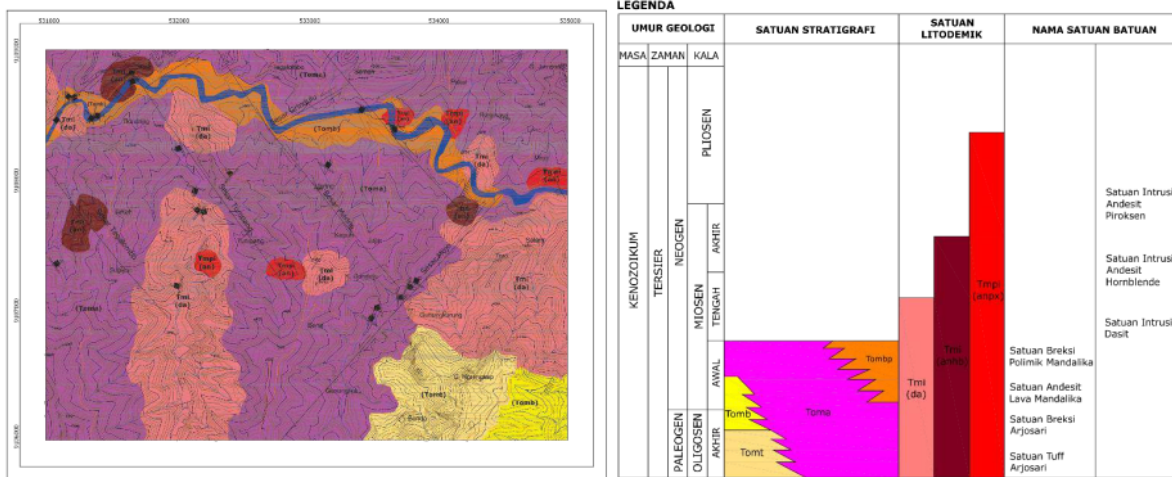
531000 532000 533000 534000 535000

(Tomt) (Tmi (da)) (Tomb) (Tomp) (Tmpi (anpx)) (Tmi (da)) (Tmi (da)) (Toma) (Toma) (Tmpi (an)) (Tmpi (an)) (Tmi (da)) (Tmi (da)) (Toma) (Toma) (Tmi (da)) (Tomb) (Tomt) (Tomb)

LEGENDA

| UMUR GEOLOGI | | | SATUAN STRATIGRAFI | SATUAN LITODEMIK | NAMA SATUAN BATUAN | |
|---|---|---|---|---|---|---|
| MASA | ZAMAN | KALA | | | | |
| KENOZOIKUM | TERSIER | NEOGEN: PLIOSEN; MIOSEN AKHIR, TENGAH, AWAL | Tombp, Toma | Tmi (da), Tmi (amho), Tmpi (anpx) | Satuan Breksi Polimik Mandalika; Satuan Andesit Lava Mandalika | Satuan Intrusi Andesit Piroksen; Satuan Intrusi Andesit Hornblende; Satuan Intrusi Dasit |
| | | PALEOGEN: OLIGOSEN AKHIR | Tomb, Tomt | | Satuan Breksi Arjosari; Satuan Tuff Arjosari | |